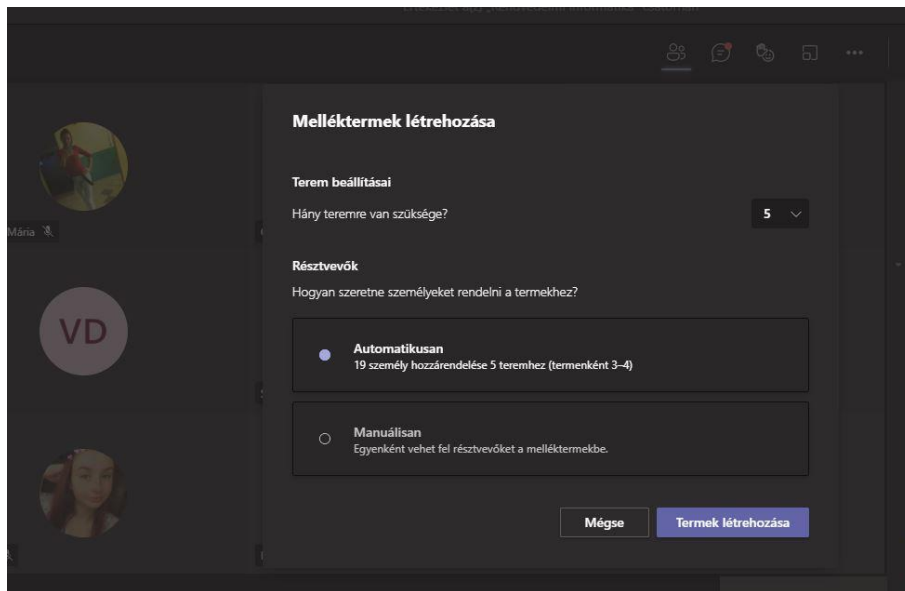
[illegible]

Mária

VD

Melléktermek létrehozása

Terem beállításai

Hány teremre van szüksége?

5

Résztvevők

Hogyan szeretne személyeket rendelni a termekhez?

Automatikusan
19 személy hozzárendelése 5 teremhez (termenként 3–4)

Manuálisan
Egyenként vehet fel résztvevőket a melléktermekbe.

Mégse

Termek létrehozása